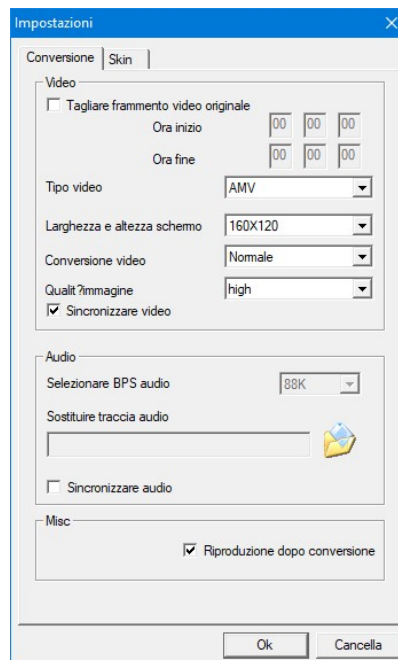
Impostazioni

Conversione | Skin

Video

Tagliare frammento video originale

Ora inizio 00 00 00

Ora fine 00 00 00

Tipo video AMV

Larghezza e altezza schermo 160X120

Conversione video Normale

Qualit?immagine high

Sincronizzare video

Audio

Selezionare BPS audio 88K

Sostituire traccia audio

Sincronizzare audio

Misc

Riproduzione dopo conversione

Ok Cancella